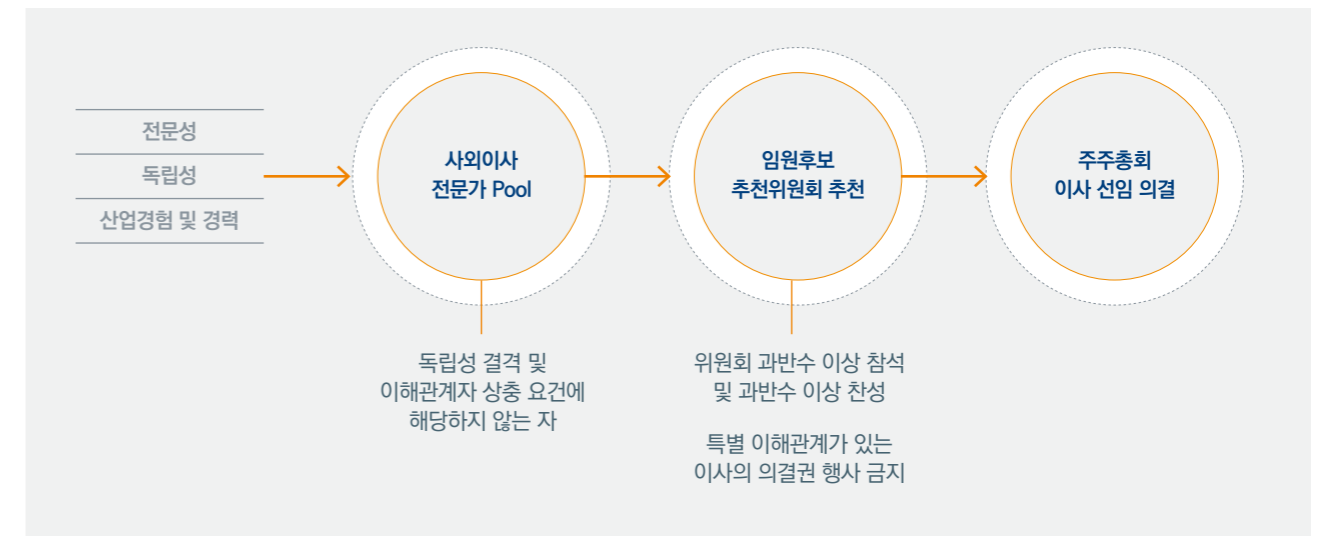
전문성
독립성
산업경험 및 경력

사외이사
전문가 Pool

독립성 결격 및 이해관계자 상충 요건에 해당하지 않는 자

임원후보
추천위원회 추천

위원회 과반수 이상 참석 및 과반수 이상 찬성

특별 이해관계가 있는 이사의 의결권 행사 금지

주주총회
이사 선임 의결